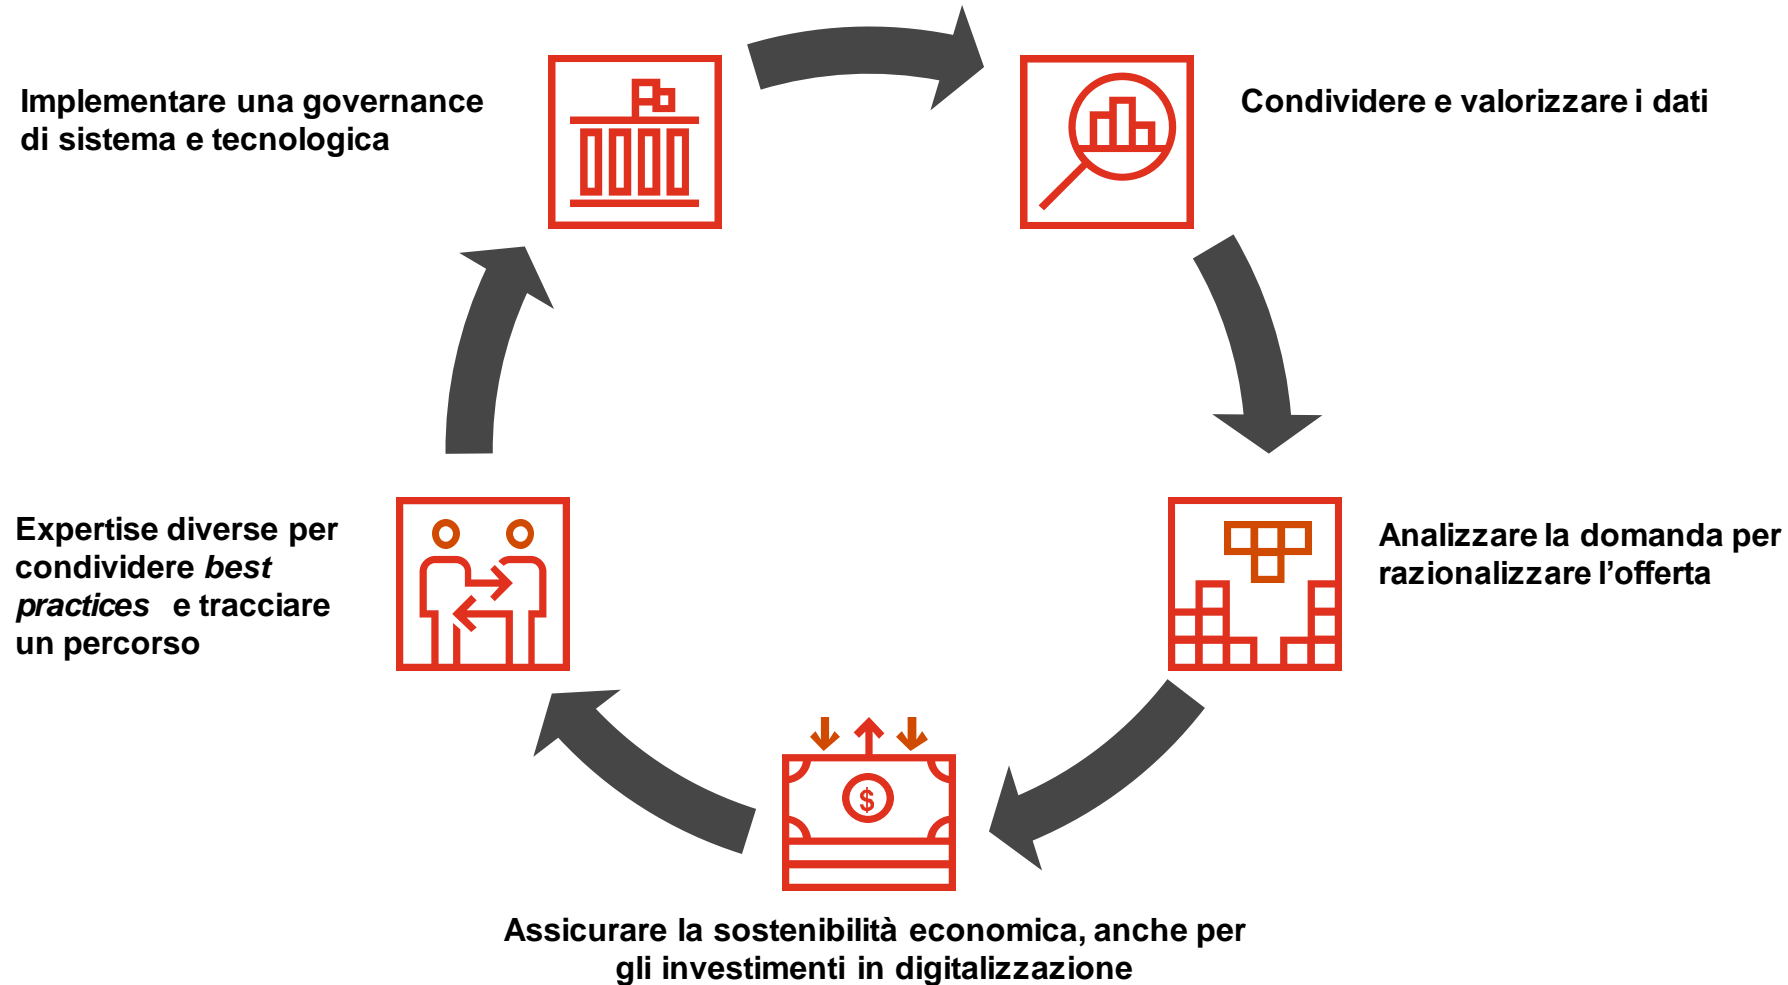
Implementare una governance di sistema e tecnologica

Condividere e valorizzare i dati

Analizzare la domanda per razionalizzare l’offerta

Assicurare la sostenibilità economica, anche per gli investimenti in digitalizzazione

Expertise diverse per condividere *best practices* e tracciare un percorso